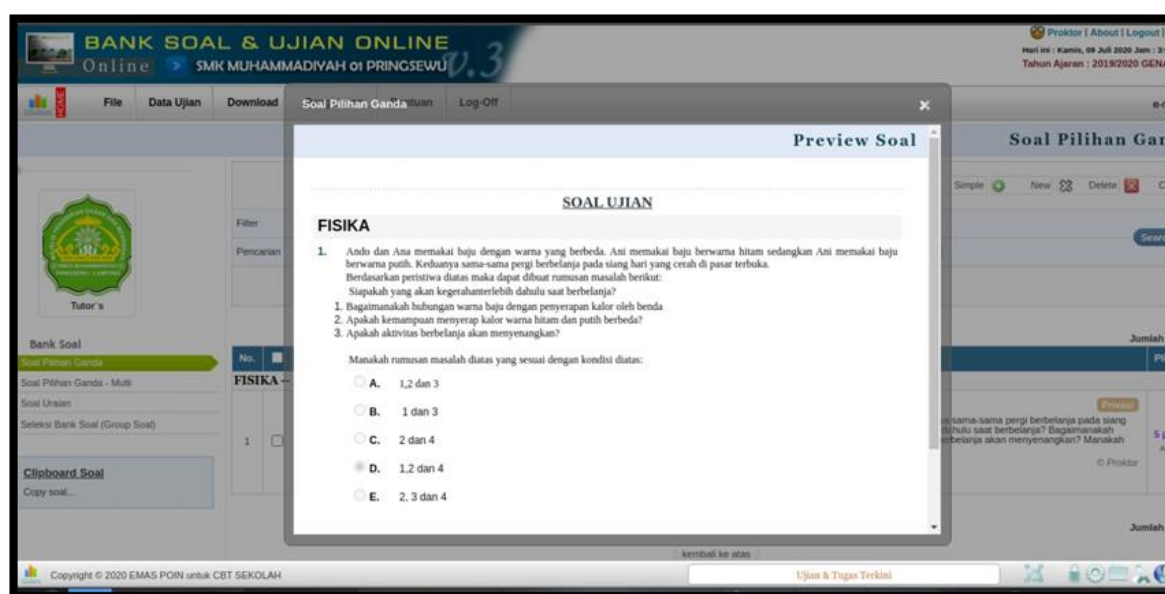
BANK SOAL & UJIAN ONLINE
Online > SMK MUHAMMADIYAH 01 PRINGSEWU v.3

Proktor | About | Logout |
Hari ini : Kamis, 09 Juli 2020 Jam : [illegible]
Tahun Ajaran : 2019/2020 GEN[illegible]

File Data Ujian Download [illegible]tuan Log-Off e-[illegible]

Soal Pilihan Gan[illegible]

Simple New Delete C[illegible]

Filter
Pencarian
Sear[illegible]

Tutor's

Bank Soal
Soal Pilihan Ganda
Soal Pilihan Ganda - Multi
Soal Uraian
Seleksi Bank Soal (Group Soal)

Clipboard Soal
Copy soal...

Jumlah
No.
FISIKA -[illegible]
1
Privasi
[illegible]s sama-sama pergi berbelanja pada siang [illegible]dahulu saat berbelanja? Bagaimanakah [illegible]rbelanja akan menyenangkan? Manakah
© Proktor
Jumlah

Soal Pilihan Ganda ×

Preview Soal

SOAL UJIAN

FISIKA

1. Ando dan Ana memakai baju dengan warna yang berbeda. Ani memakai baju berwarna hitam sedangkan Ani memakai baju berwarna putih. Keduanya sama-sama pergi berbelanja pada siang hari yang cerah di pasar terbuka.
Berdasarkan peristiwa diatas maka dapat dibuat rumusan masalah berikut:
Siapakah yang akan kegerahanterlebih dahulu saat berbelanja?
1. Bagaimanakah hubungan warna baju dengan penyerapan kalor oleh benda
2. Apakah kemampuan menyerap kalor warna hitam dan putih berbeda?
3. Apakah aktivitas berbelanja akan menyenangkan?

Manakah rumusan masalah diatas yang sesuai dengan kondisi diatas:
A. 1,2 dan 3
B. 1 dan 3
C. 2 dan 4
D. 1,2 dan 4
E. 2, 3 dan 4

kembali ke atas

Copyright © 2020 EMAS POIN untuk CBT SEKOLAH
Ujian & Tugas Terkini